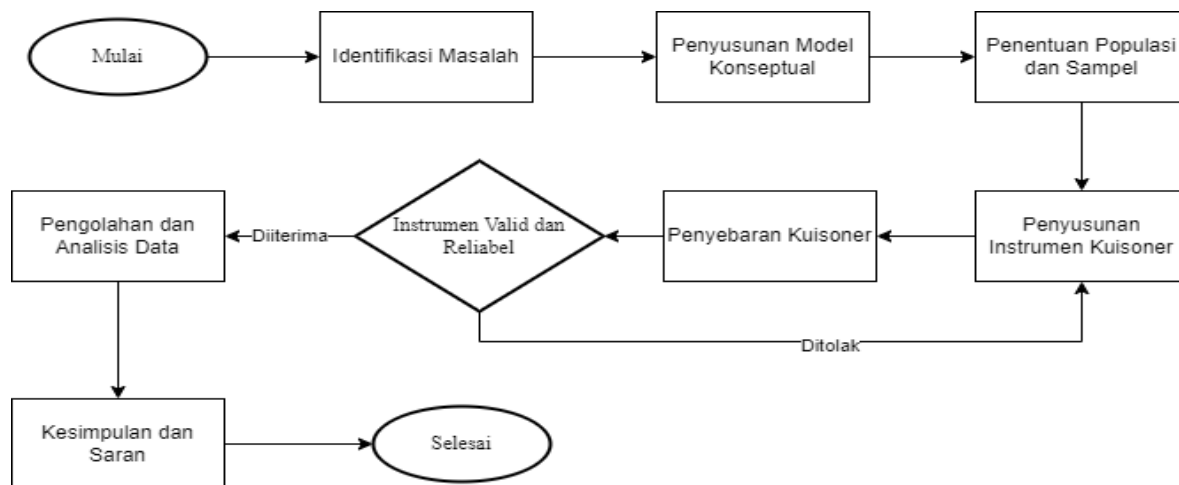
Mulai

Identifikasi Masalah

Penyusunan Model Konseptual

Penentuan Populasi dan Sampel

Penyusunan Instrumen Kuisoner

Penyebaran Kuisoner

Instrumen Valid dan Reliabel

Diiterima

Ditolak

Pengolahan dan Analisis Data

Kesimpulan dan Saran

Selesai